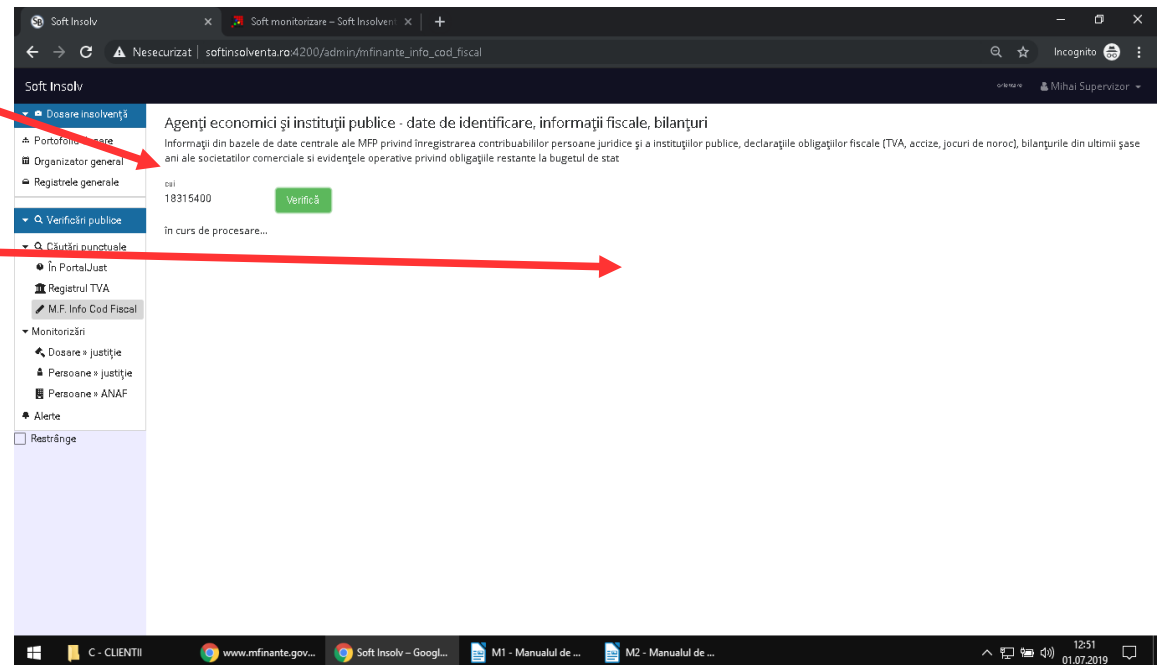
Soft Insolv × Soft monitorizare – Soft Insolvent × +

Nesecurizat | softinsolventa.ro:4200/admin/mfinante_info_cod_fiscal

Incognito

Soft Insolv

Mihai Supervizor

Dosare insolvență
Portofoliu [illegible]
Organizator general
Registrele generale

Verificări publice
Căutări punctuale
În PortalJust
Registrul TVA
M.F. Info Cod Fiscal
Monitorizări
Dosare » justiție
Persoane » justiție
Persoane » ANAF
Alerte
Restrânge

Agenți economici și instituții publice - date de identificare, informații fiscale, bilanțuri

Informații din bazele de date centrale ale MFP privind înregistrarea contribuabililor persoane juridice și a instituțiilor publice, declarațiile obligațiilor fiscale (TVA, accize, jocuri de noroc), bilanțurile din ultimii șase ani ale societatilor comerciale si evidențele operative privind obligațiile restante la bugetul de stat

cui
18315400
Verifică

în curs de procesare...

C - CLIENTII
www.mfinante.gov...
Soft Insolv – Googl...
M1 - Manualul de ...
M2 - Manualul de ...
12:51
01.07.2019